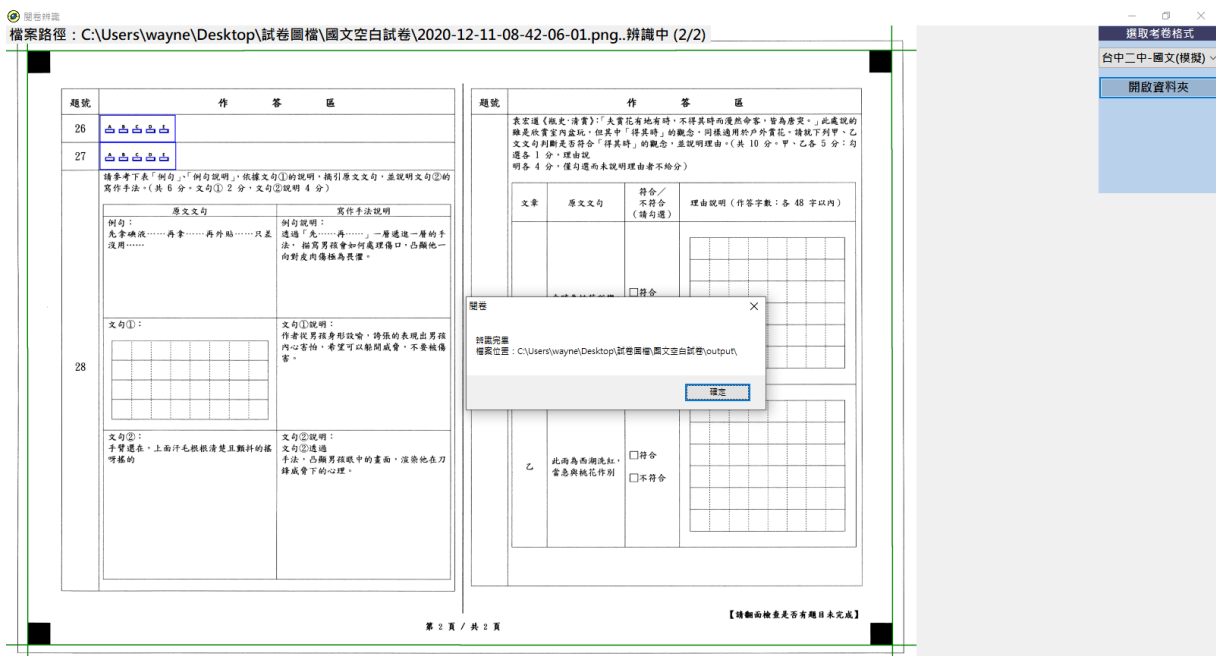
閱卷辨識

檔案路徑：C:\Users\wayne\Desktop\試卷圖檔\國文空白試卷\2020-12-11-08-42-06-01.png..辨識中 (2/2)

選取考卷格式

台中二中-國文(模擬)

開啟資料夾

| 題號 | 作答區 |
|---|---|
| 26 | 巴巴巴巴巴 |
| 27 | 巴巴巴巴巴 |
| 28 | 請參考下表「例句」、「例句說明」，依據文句①的說明，摘引原文文句，並說明文句②的寫作手法。（共 6 分。文句① 2 分，文句②說明 4 分） |

| 原文文句 | 寫作手法說明 |
|---|---|
| 例句：先拿碘液……再拿……再外貼……只差沒用…… | 例句說明：透過「先……再……」一層遞進一層的手法，描寫男孩會如何處理傷口，凸顯他一向對皮肉傷極為長懼。 |
| 文句①： | 文句①說明：作者從男孩身形設喻，詩張的表現出男孩內心害怕，希望可以躲開威脅，不要被傷害。 |
| 文句②：手臂還在，上面汗毛根根清楚且顆科的搖呼搖的 | 文句②說明：文句②透過手法，凸顯男孩眼中的畫面，渲染他在刀鋒威脅下的心理。 |

| 題號 | 作答區 |
|---|---|

袁宏道《瓶史·清賞》：「夫賞花有地有時，不得其時而漫然命客，皆為唐突。」此處說的雖是欣賞室內盆玩，但其中「得其時」的觀念，同樣適用於戶外賞花。請就下列甲、乙文文句判斷是否符合「得其時」的觀念，並說明理由。（共 10 分。甲、乙各 5 分：勾選各 1 分，理由說明各 4 分，僅勾選而未說明理由者不給分）

| 文章 | 原文文句 | 符合／不符合（請勾選） | 理由說明（作答字數：各 48 字以內） |
|---|---|---|---|
| 甲 | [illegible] | □符合 | |
| 乙 | 此雨為西湖洗紅，當急與桃花作別 | □符合 □不符合 | |

閱卷

辨識完畢
檔案位置：C:\Users\wayne\Desktop\試卷圖檔\國文空白試卷\output\

確定

第 2 頁 / 共 2 頁

【請翻面檢查是否有題目未完成】